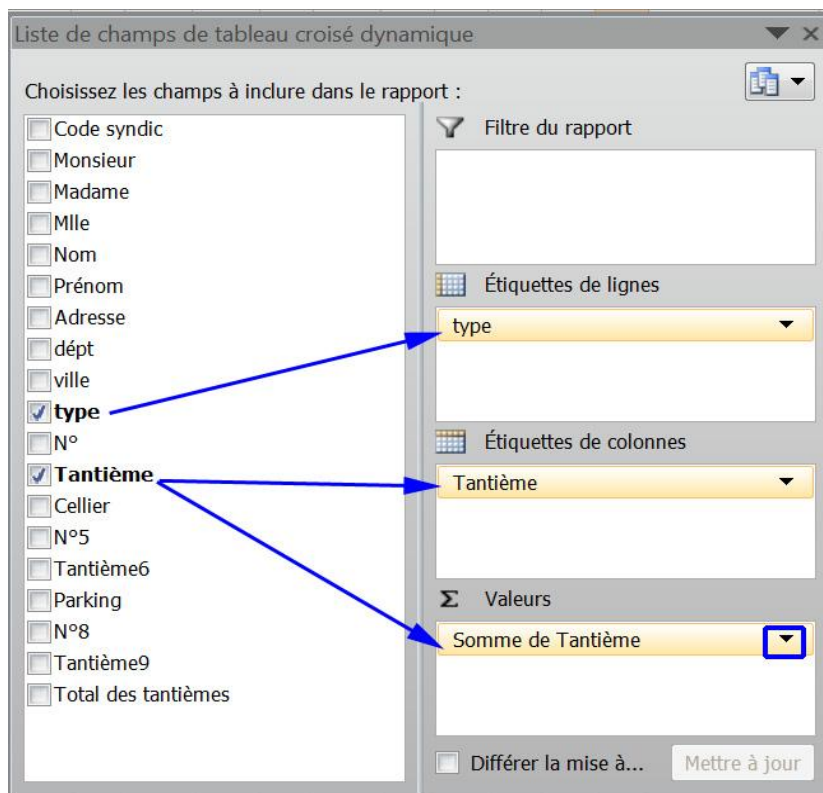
Liste de champs de tableau croisé dynamique

Choisissez les champs à inclure dans le rapport :

Code syndic
Monsieur
Madame
Mlle
Nom
Prénom
Adresse
dépt
ville
type
N°
Tantième
Cellier
N°5
Tantième6
Parking
N°8
Tantième9
Total des tantièmes

Filtre du rapport

Étiquettes de lignes

type

Étiquettes de colonnes

Tantième

Σ Valeurs

Somme de Tantième

Différer la mise à...

Mettre à jour